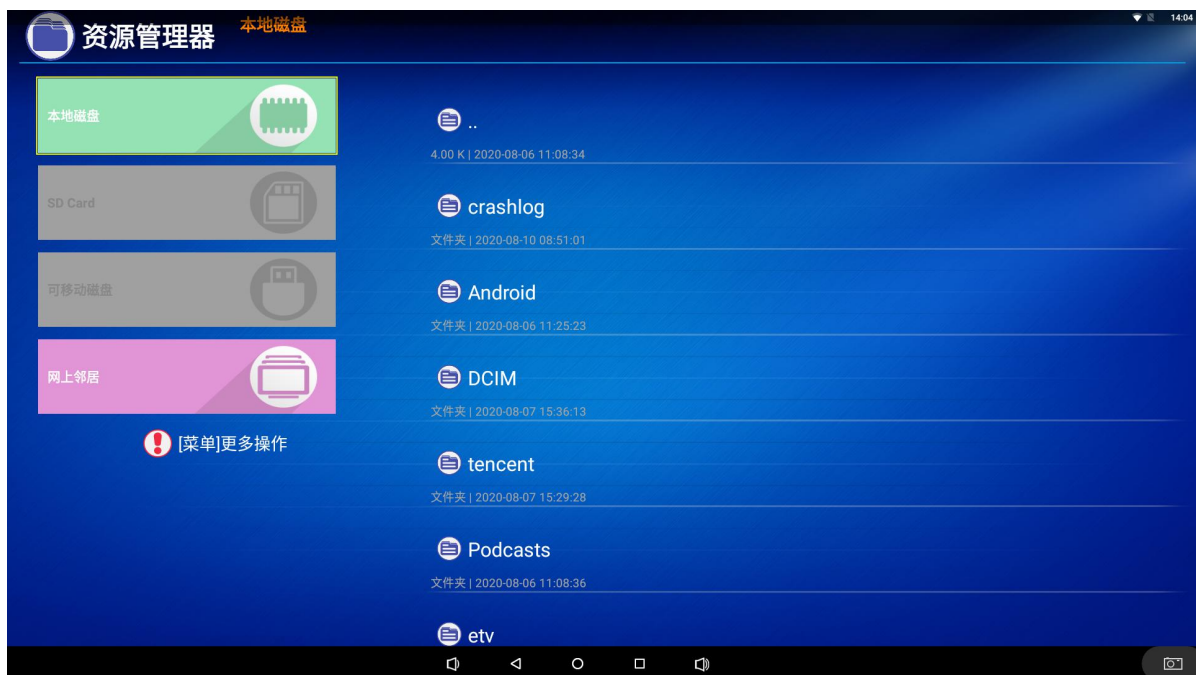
资源管理器 本地磁盘

14:04

本地磁盘

SD Card

可移动磁盘

网上邻居

[菜单]更多操作

..
4.00 K | 2020-08-06 11:08:34

crashlog
文件夹 | 2020-08-10 08:51:01

Android
文件夹 | 2020-08-06 11:25:23

DCIM
文件夹 | 2020-08-07 15:36:13

tencent
文件夹 | 2020-08-07 15:29:28

Podcasts
文件夹 | 2020-08-06 11:08:36

etv